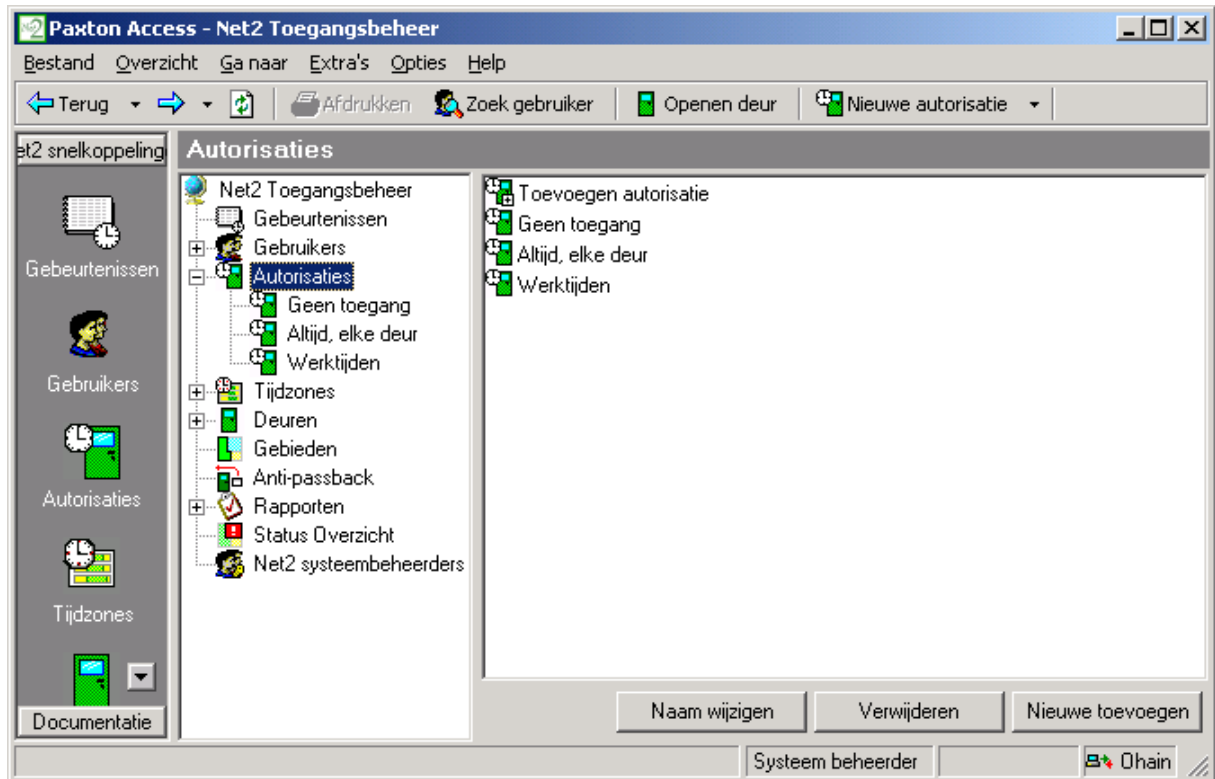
Paxton Access - Net2 Toegangsbeheer

Bestand Overzicht Ga naar Extra's Opties Help

Terug Afdrukken Zoek gebruiker Openen deur Nieuwe autorisatie

et2 snelkoppeling

Autorisaties

Gebeurtenissen
Gebruikers
Autorisaties
Tijdzones
Documentatie

Net2 Toegangsbeheer
Gebeurtenissen
Gebruikers
Autorisaties
Geen toegang
Altijd, elke deur
Werktijden
Tijdzones
Deuren
Gebieden
Anti-passback
Rapporten
Status Overzicht
Net2 systeembeheerders

Toevoegen autorisatie
Geen toegang
Altijd, elke deur
Werktijden

Naam wijzigen Verwijderen Nieuwe toevoegen

Systeem beheerder Ohain